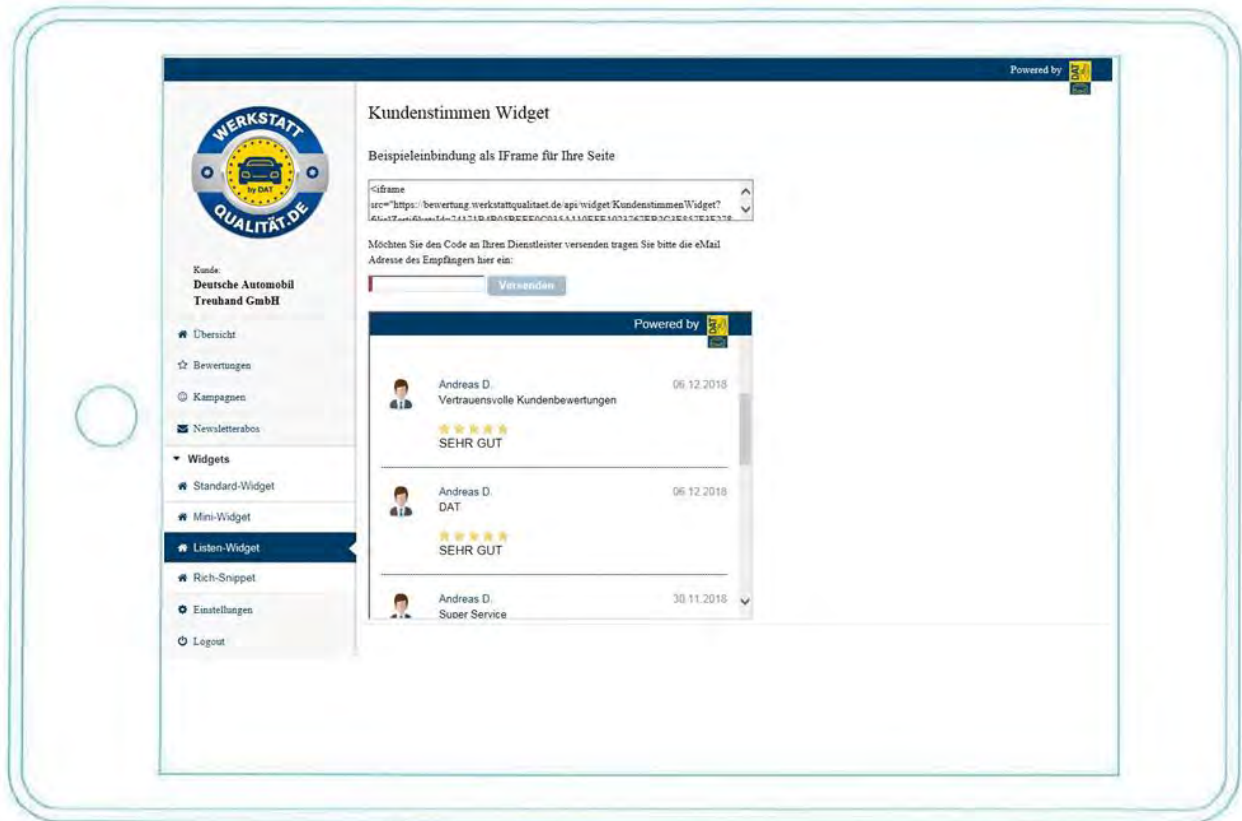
Powered by DAT

WERKSTATT by DAT QUALITÄT.DE

Kunde:
Deutsche Automobil Treuhand GmbH

Übersicht
Bewertungen
Kampagnen
Newsletterabos
Widgets
Standard-Widget
Mini-Widget
Listen-Widget
Rich-Snippet
Einstellungen
Logout

Kundenstimmen Widget

Beispieleinbindung als IFrame für Ihre Seite

<iframe src="https://bewertung.werkstattqualitaet.de/api/widget/KundenstimmenWidget?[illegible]

Möchten Sie den Code an Ihren Dienstleister versenden tragen Sie bitte die eMail Adresse des Empfängers hier ein:

Versenden

Powered by DAT

Andreas D.
06.12.2018
Vertrauensvolle Kundenbewertungen
SEHR GUT

Andreas D.
06.12.2018
DAT
SEHR GUT

Andreas D.
30.11.2018
Super Service